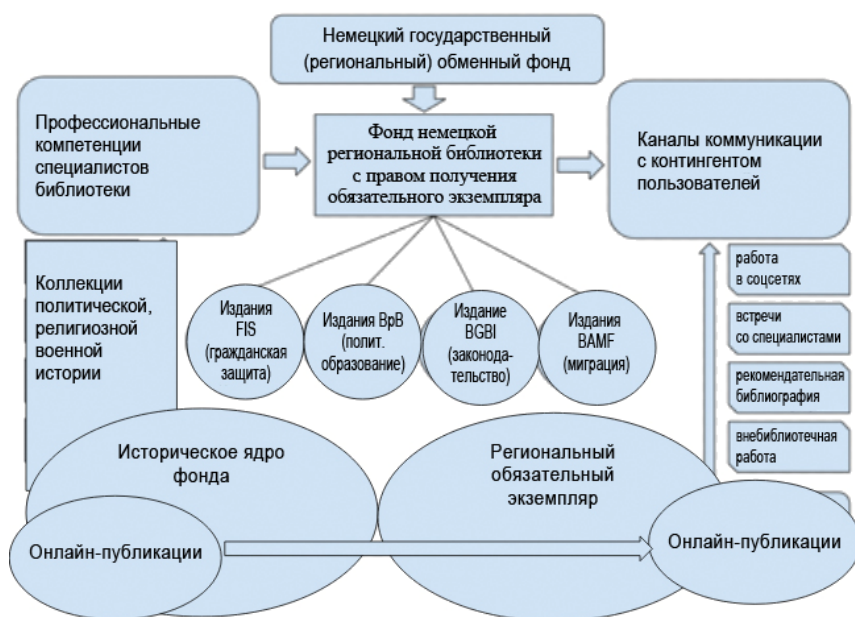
Немецкий государственный (региональный) обменный фонд

Профессиональные компетенции специалистов библиотеки

Фонд немецкой региональной библиотеки с правом получения обязательного экземпляра

Каналы коммуникации с контингентом пользователей

Коллекции политической, религиозной военной истории

Издания FIS (гражданская защита)

Издания BpB (полит. образование)

Издание BGBI (законодательство)

Издания BAMF (миграция)

работа в соцсетях

встречи со специалистами

рекомендательная библиография

внебиблиотечная работа

Историческое ядро фонда

Региональный обязательный экземпляр

Онлайн-публикации

Онлайн-публикации